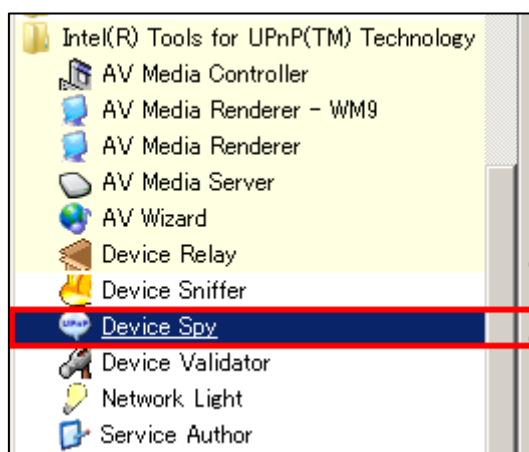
Intel(R) Tools for UPnP(TM) Technology
AV Media Controller
AV Media Renderer - WM9
AV Media Renderer
AV Media Server
AV Wizard
Device Relay
Device Sniffer
UPnP
Device Spy
Device Validator
Network Light
Service Author